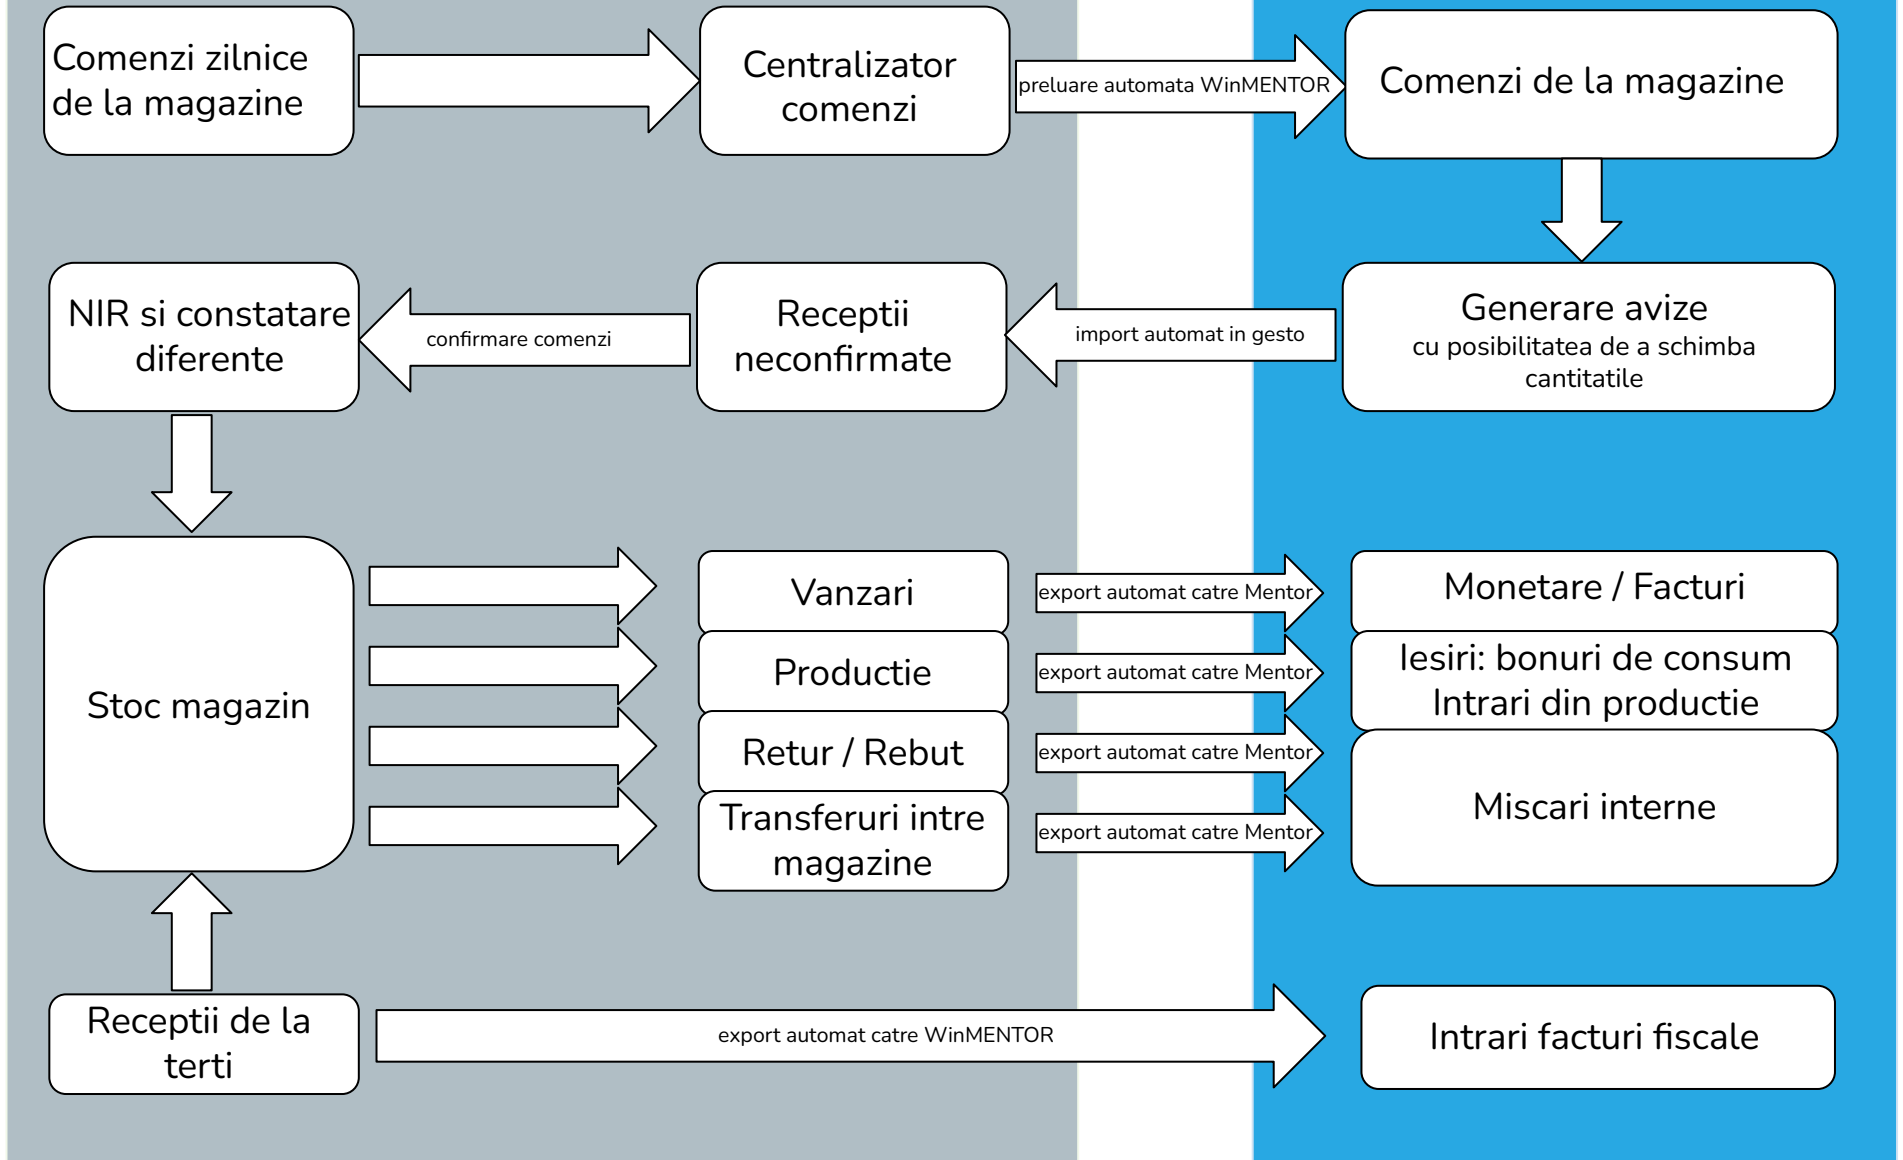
Comenzi zilnice de la magazine

Centralizator comenzi

preluare automata WinMENTOR

Comenzi de la magazine

NIR si constatare diferente

confirmare comenzi

Receptii neconfirmate

import automat in gesto

Generare avize
cu posibilitatea de a schimba cantitatile

Stoc magazin

Vanzari

export automat catre Mentor

Monetare / Facturi

Productie

export automat catre Mentor

Iesiri: bonuri de consum
Intrari din productie

Retur / Rebut

export automat catre Mentor

Transferuri intre magazine

export automat catre Mentor

Miscari interne

Receptii de la terti

export automat catre WinMENTOR

Intrari facturi fiscale